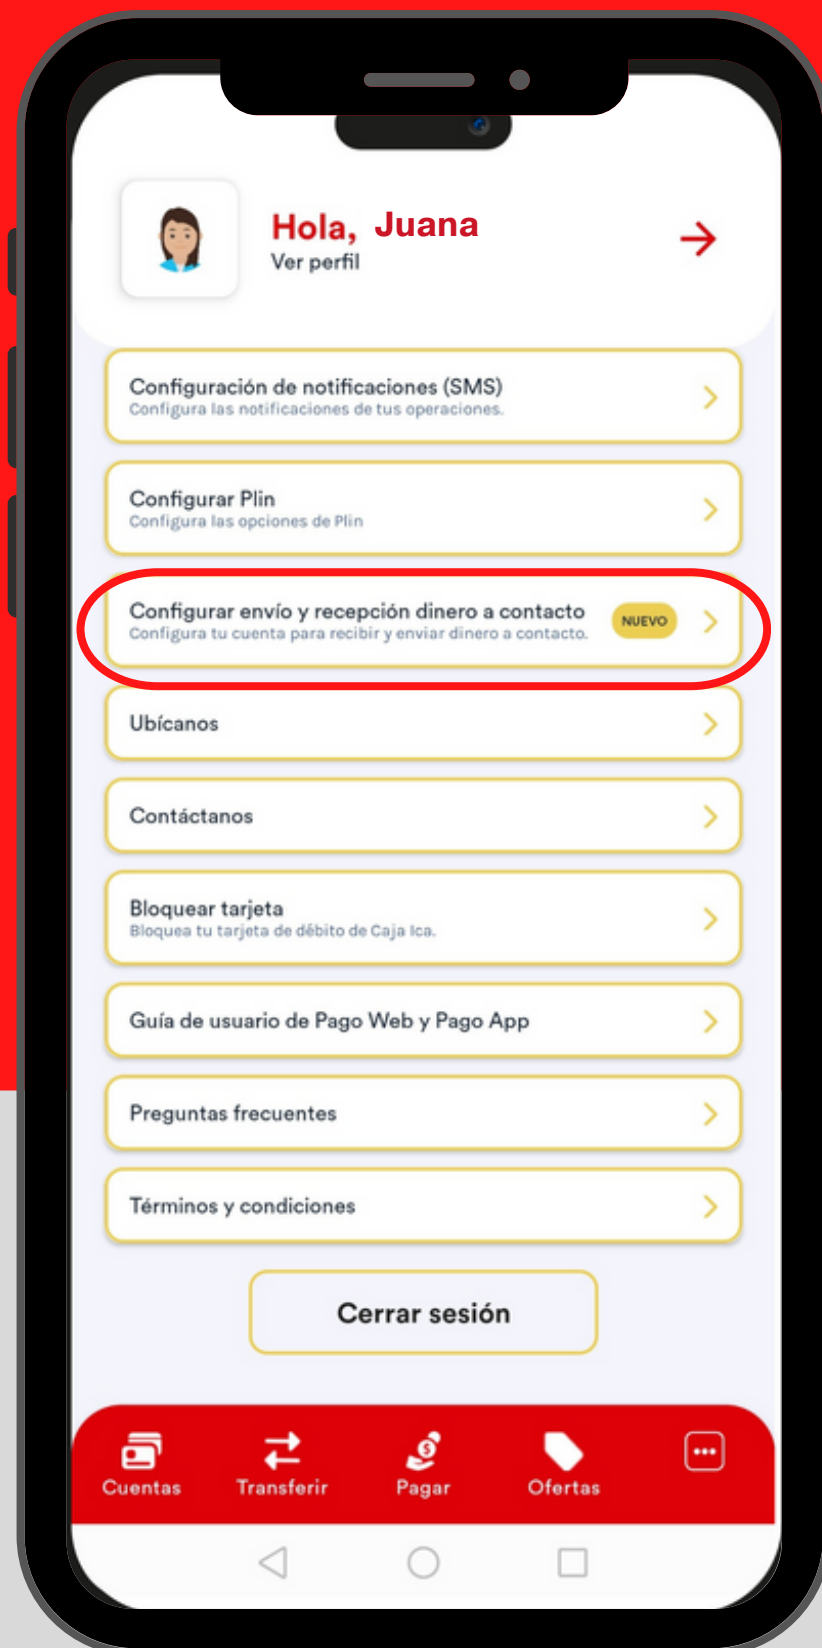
Hola, Juana
Ver perfil

Configuración de notificaciones (SMS)
Configura las notificaciones de tus operaciones.

Configurar Plin
Configura las opciones de Plin

Configurar envío y recepción dinero a contacto
Configura tu cuenta para recibir y enviar dinero a contacto.
NUEVO

Ubícanos

Contáctanos

Bloquear tarjeta
Bloquea tu tarjeta de débito de Caja Ica.

Guía de usuario de Pago Web y Pago App

Preguntas frecuentes

Términos y condiciones

Cerrar sesión

Cuentas
Transferir
Pagar
Ofertas